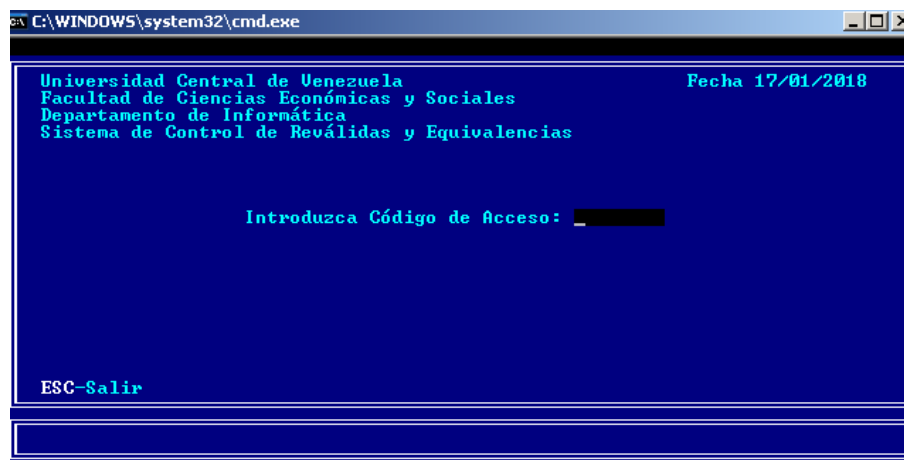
C:\WINDOWS\system32\cmd.exe

Universidad Central de Venezuela
Facultad de Ciencias Económicas y Sociales
Departamento de Informática
Sistema de Control de Reválidas y Equivalencias

Fecha 17/01/2018

Introduzca Código de Acceso: _

ESC-Salir